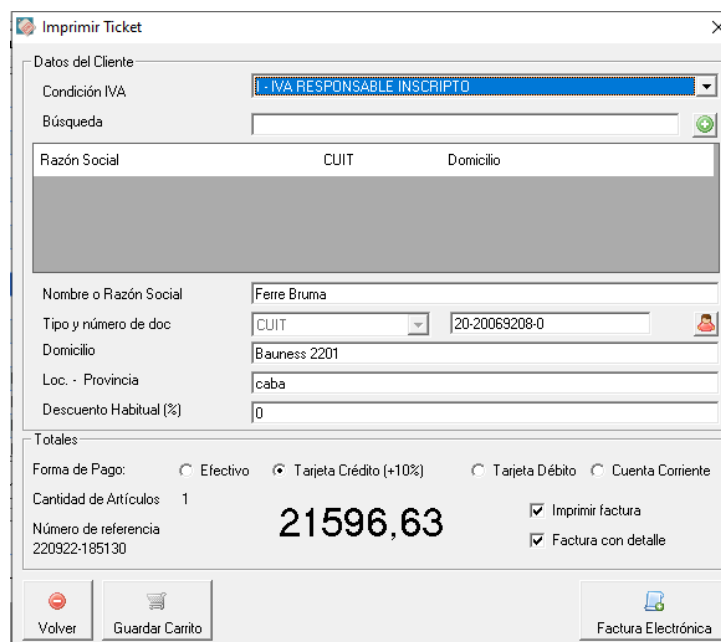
Imprimir Ticket

Datos del Cliente

Condición IVA | I - IVA RESPONSABLE INSCRIPTO

Búsqueda

| Razón Social | CUIT | Domicilio |
|---|---|---|

Nombre o Razón Social | Ferre Bruma

Tipo y número de doc | CUIT | 20-20069208-0

Domicilio | Bauness 2201

Loc. - Provincia | caba

Descuento Habitual (%) | 0

Totales

Forma de Pago: Efectivo Tarjeta Crédito (+10%) Tarjeta Débito Cuenta Corriente

Cantidad de Artículos 1

Número de referencia
220922-185130

21596,63

Imprimir factura

Factura con detalle

Volver

Guardar Carrito

Factura Electrónica